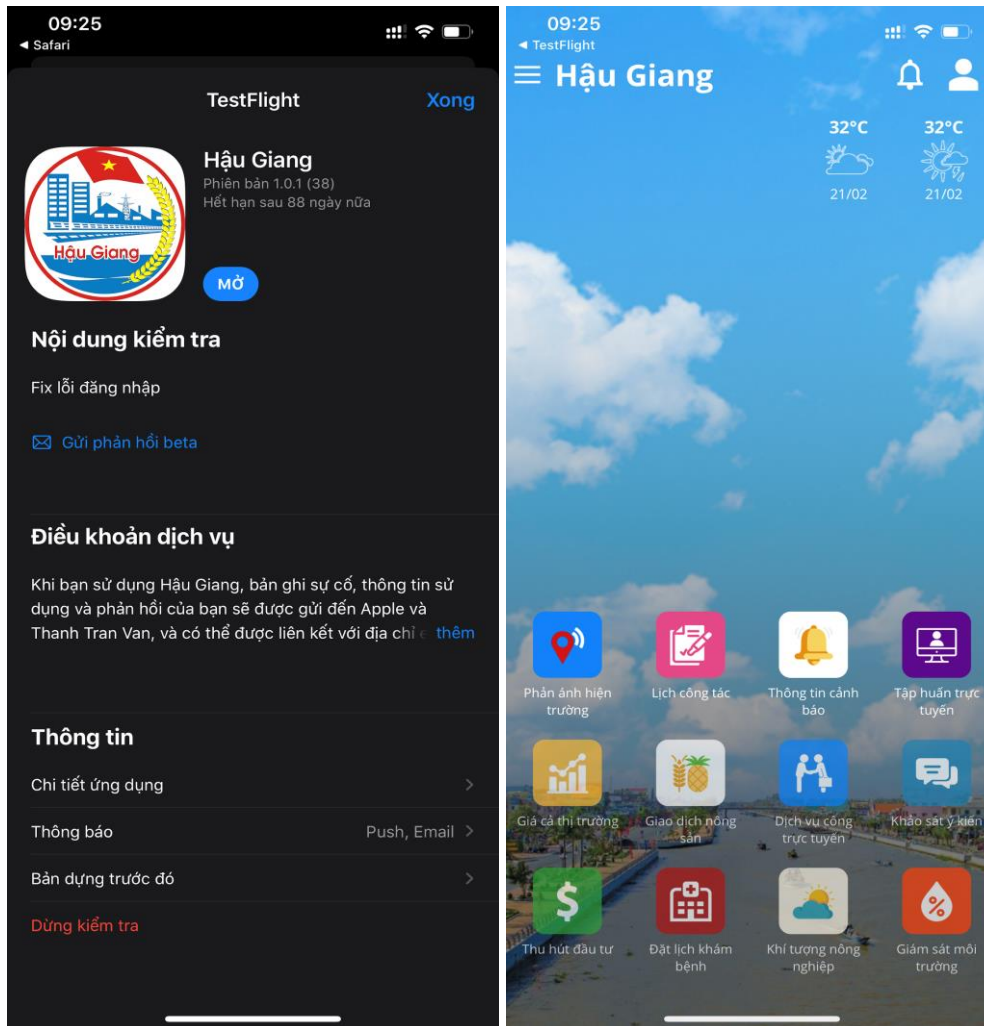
09:25
◀ Safari

TestFlight
Xong

Hậu Giang
Hậu Giang
Phiên bản 1.0.1 (38)
Hết hạn sau 88 ngày nữa

MỞ

Nội dung kiểm tra

Fix lỗi đăng nhập

Gửi phản hồi beta

Điều khoản dịch vụ

Khi bạn sử dụng Hậu Giang, bản ghi sự cố, thông tin sử dụng và phản hồi của bạn sẽ được gửi đến Apple và Thanh Tran Van, và có thể được liên kết với địa chỉ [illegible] thêm

Thông tin

Chi tiết ứng dụng

Thông báo
Push, Email

Bản dựng trước đó

Dừng kiểm tra

09:25
◀ TestFlight

Hậu Giang

32°C
21/02

32°C
21/02

Phản ánh hiện trường

Lịch công tác

Thông tin cảnh báo

Tập huấn trực tuyến

Giá cả thị trường

Giao dịch nông sản

Dịch vụ công trực tuyến

Khảo sát ý kiến

Thu hút đầu tư

Đặt lịch khám bệnh

Khí tượng nông nghiệp

Giám sát môi trường